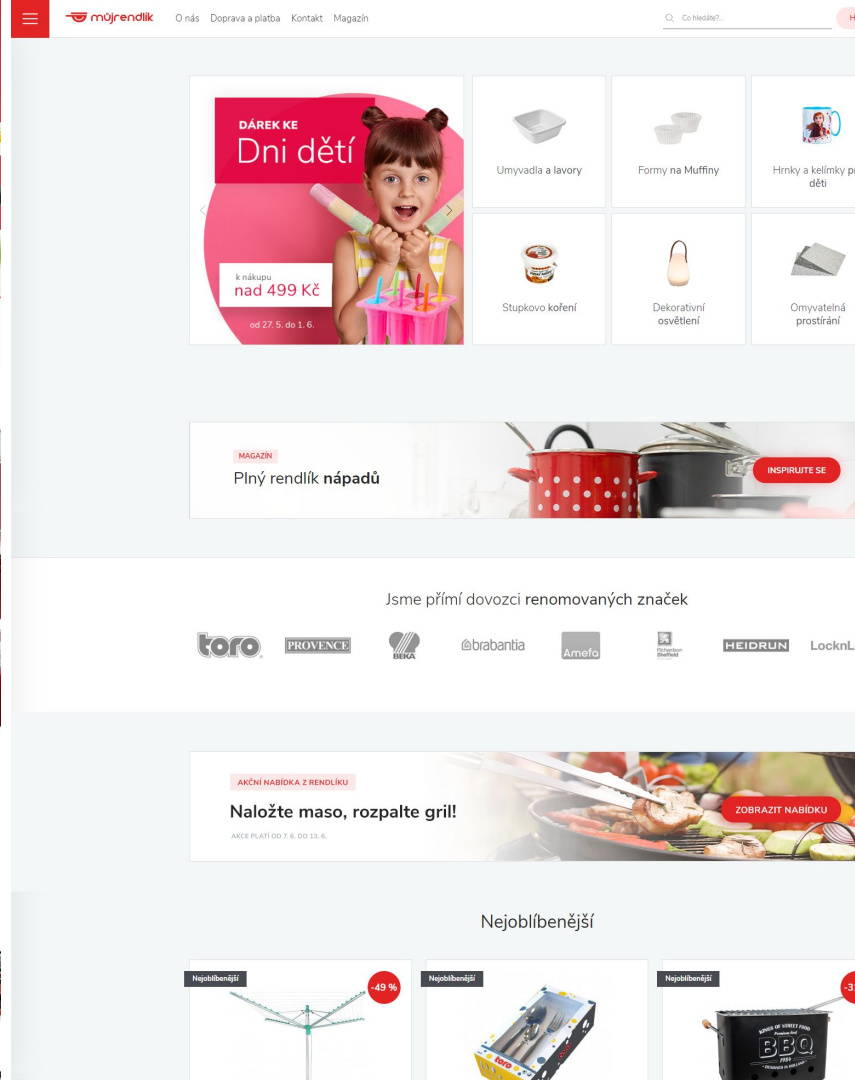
můjrendlík O nás Doprava a platba Kontakt Magazín

Co hledáte?...

DÁREK KE
Dni dětí

k nákupu
nad 499 Kč

od 27. 5. do 1. 6.

Umyvadla a lavory

Formy na Muffiny

Hrnky a kelímky pro děti

Stupkovo koření

Dekorativní osvětlení

Omyvatelná prostírání

MAGAZÍN
Plný rendlík nápadů

INSPIRUJTE SE

Jsme přímí dovozci renomovaných značek

toro PROVENCE BEKA brabantia Amefa Richardson Sheffield HEIDRUN LocknL

AKČNÍ NABÍDKA Z RENDLÍKU
Naložte maso, rozpalte gril!
AKCE PLATÍ OD 7. 6. DO 13. 6.

ZOBRAZIT NABÍDKU

Nejoblíbenější

Nejoblíbenější
-49 %

Nejoblíbenější

Nejoblíbenější

BBQ